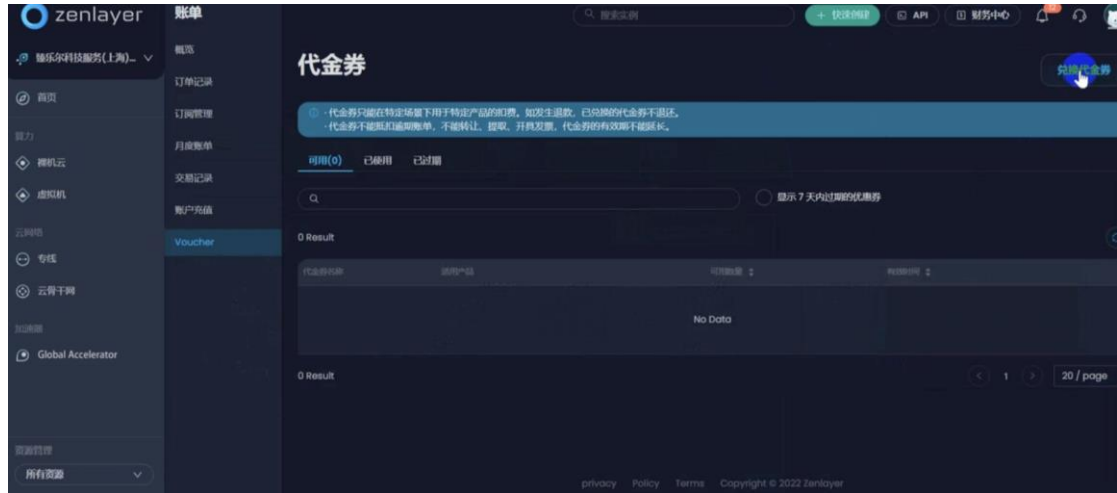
zenlayer
臻乐尔科技服务(上海)...
首页
算力
裸机云
虚拟机
云网络
专线
云骨干网
加速器
Global Accelerator
资源管理
所有资源

账单
概览
订单记录
订阅管理
月度账单
交易记录
账户充值
Voucher

搜索实例
+ 快速创建
API
财务中心

代金券
兑换代金券

· 代金券只能在特定场景下用于特定产品的扣费，如发生退款，已兑换的代金券不退还。
· 代金券不能抵扣逾期账单，不能转让、提取、开具发票，代金券的有效期不能延长。

可用(0)
已使用
已过期

显示 7 天内过期的优惠券

0 Result

| 代金券名称 | 适用产品 | 可用数量 | 有效时间 |
|---|---|---|---|
| No Data | | | |

0 Result
1
20 / page

privacy Policy Terms Copyright © 2022 Zenlayer